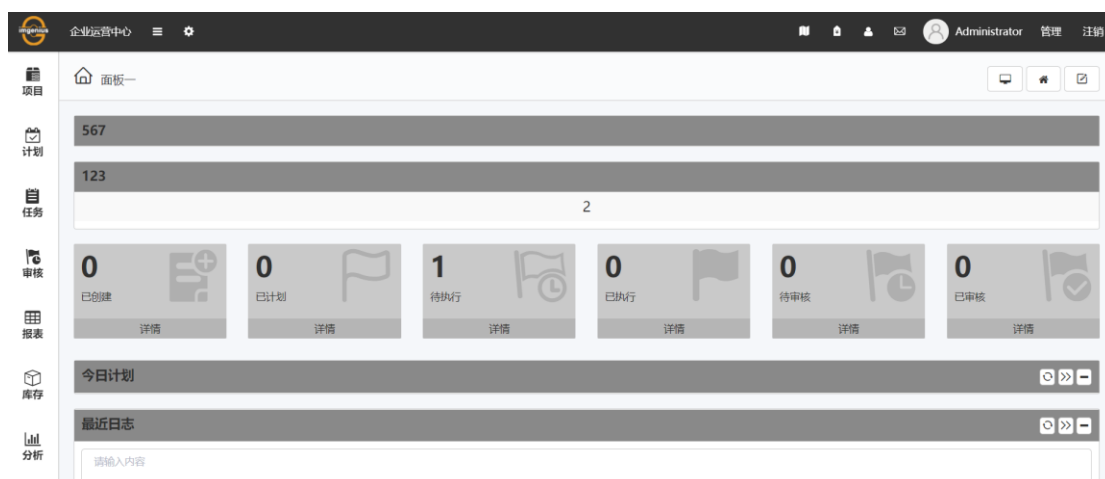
imgenius

企业运营中心

Administrator 管理 注销

项目

计划

任务

审核

报表

库存

分析

面板一

567

123

2

0
已创建
详情

0
已计划
详情

1
待执行
详情

0
已执行
详情

0
待审核
详情

0
已审核
详情

今日计划

最近日志

请输入内容